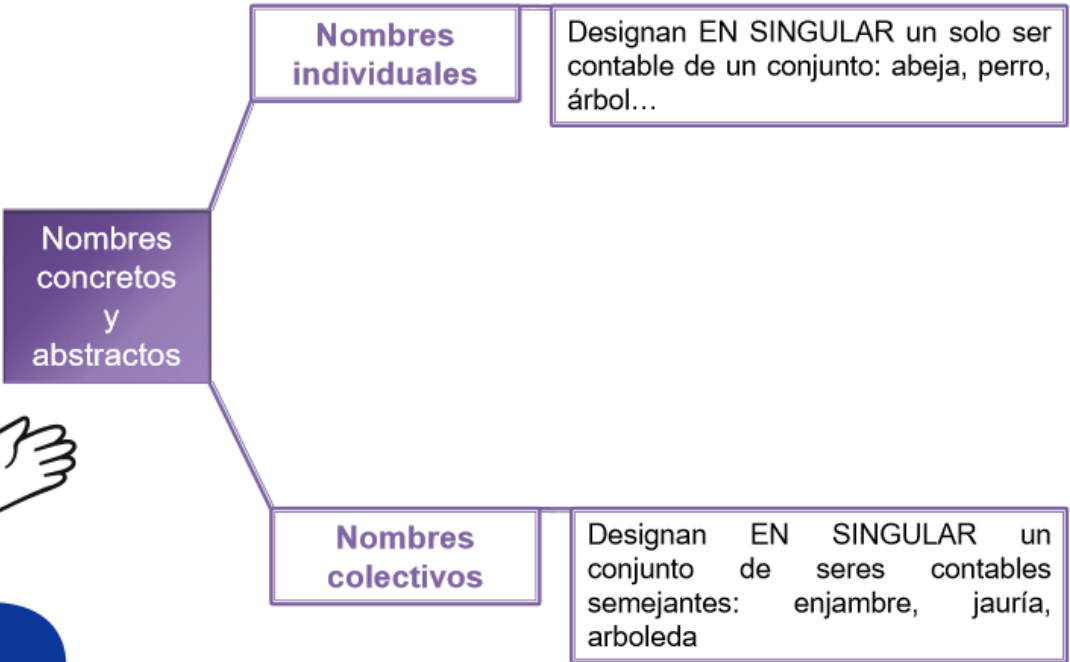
Nombres concretos y abstractos

Nombres individuales

Designan EN SINGULAR un solo ser contable de un conjunto: abeja, perro, árbol…

Nombres colectivos

Designan EN SINGULAR un conjunto de seres contables semejantes: enjambre, jauría, arboleda